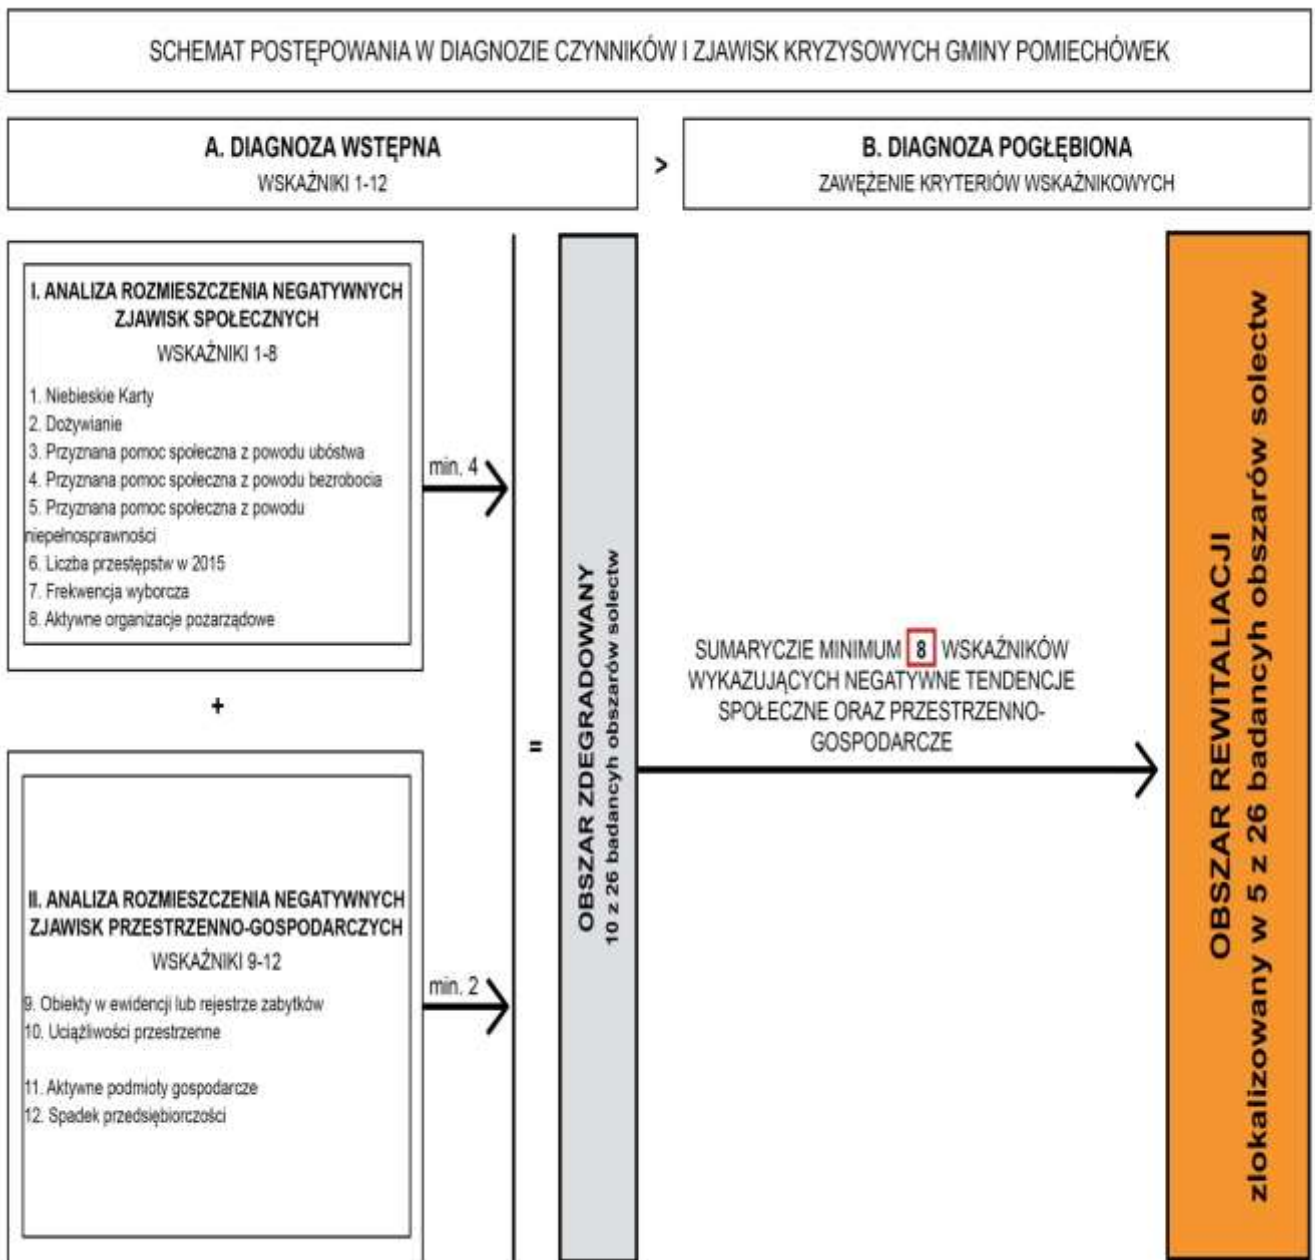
SCHEMAT POSTĘPOWANIA W DIAGNOZIE CZYNNIKÓW I ZJAWISK KRYZYSOWYCH GMINY POMIECHÓWEK

A. DIAGNOZA WSTĘPNA
WSKAŹNIKI 1-12

>

B. DIAGNOZA POGŁĘBIONA
ZAWĘŻENIE KRYTERIÓW WSKAŹNIKOWYCH

I. ANALIZA ROZMIESZCZENIA NEGATYWNYCH ZJAWISK SPOŁECZNYCH
WSKAŹNIKI 1-8

1. Niebieskie Karty
2. Dożywianie
3. Przyznana pomoc społeczna z powodu ubóstwa
4. Przyznana pomoc społeczna z powodu bezrobocia
5. Przyznana pomoc społeczna z powodu niepełnosprawności
6. Liczba przestępstw w 2015
7. Frekwencja wyborcza
8. Aktywne organizacje pozarządowe

min. 4

+

II. ANALIZA ROZMIESZCZENIA NEGATYWNYCH ZJAWISK PRZESTRZENNO-GOSPODARCZYCH
WSKAŹNIKI 9-12

9. Obiekty w ewidencji lub rejestrze zabytków
10. Uciążliwości przestrzenne
11. Aktywne podmioty gospodarcze
12. Spadek przedsiębiorczości

min. 2

=

OBSZAR ZDEGRADOWANY
10 z 26 badancyh obszarów solectw

SUMARYCZIE MINIMUM 8 WSKAŹNIKÓW WYKAZUJĄCYCH NEGATYWNE TENDENCJE SPOŁECZNE ORAZ PRZESTRZENNO-GOSPODARCZE

OBSZAR REWITALIACJI
zlokalizowany w 5 z 26 badancyh obszarów solectw